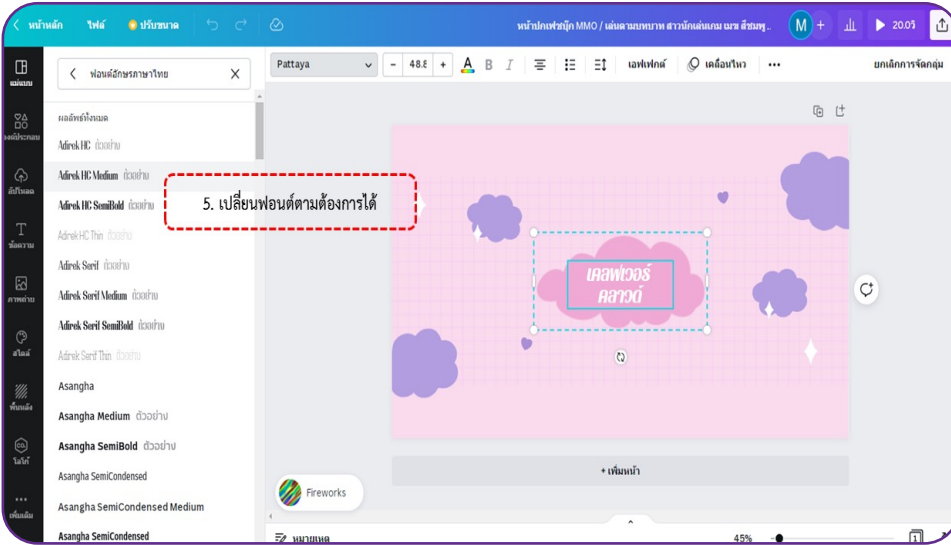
หน้าหลัก ไฟล์ ปรับขนาด

หน้าปกเฟซบุ๊ก MMO / เล่นตามบทบาท สาวน้อยเล่นเกม ฉลาม สีชมพู...

M + 20.0วิ

Pattaya - 48.8 + A B I เอฟเฟกต์ เคลื่อนไหว ••• ยกเลิกการจัดกลุ่ม

แม่แบบ

องค์ประกอบ

อัปโหลด

ข้อความ

ภาพถ่าย

สไตล์

พื้นหลัง

โลโก้

เพิ่มเติม

ฟอนต์อักษรภาษาไทย

ผลลัพธ์ทั้งหมด

Adirek HC ตัวอย่าง

Adirek HC Medium ตัวอย่าง

Adirek HC SemiBold ตัวอย่าง

Adirek HC Thin ตัวอย่าง

Adirek Serif ตัวอย่าง

Adirek Serif Medium ตัวอย่าง

Adirek Serif SemiBold ตัวอย่าง

Adirek Serif Thin ตัวอย่าง

Asangha

Asangha Medium ตัวอย่าง

Asangha SemiBold ตัวอย่าง

Asangha SemiCondensed

Asangha SemiCondensed Medium

Asangha SemiCondensed

5. เปลี่ยนฟอนต์ตามต้องการได้

เคลฟเวอร์ คลาวด์

+ เพิ่มหน้า

Fireworks

หมายเหตุ

45%

1